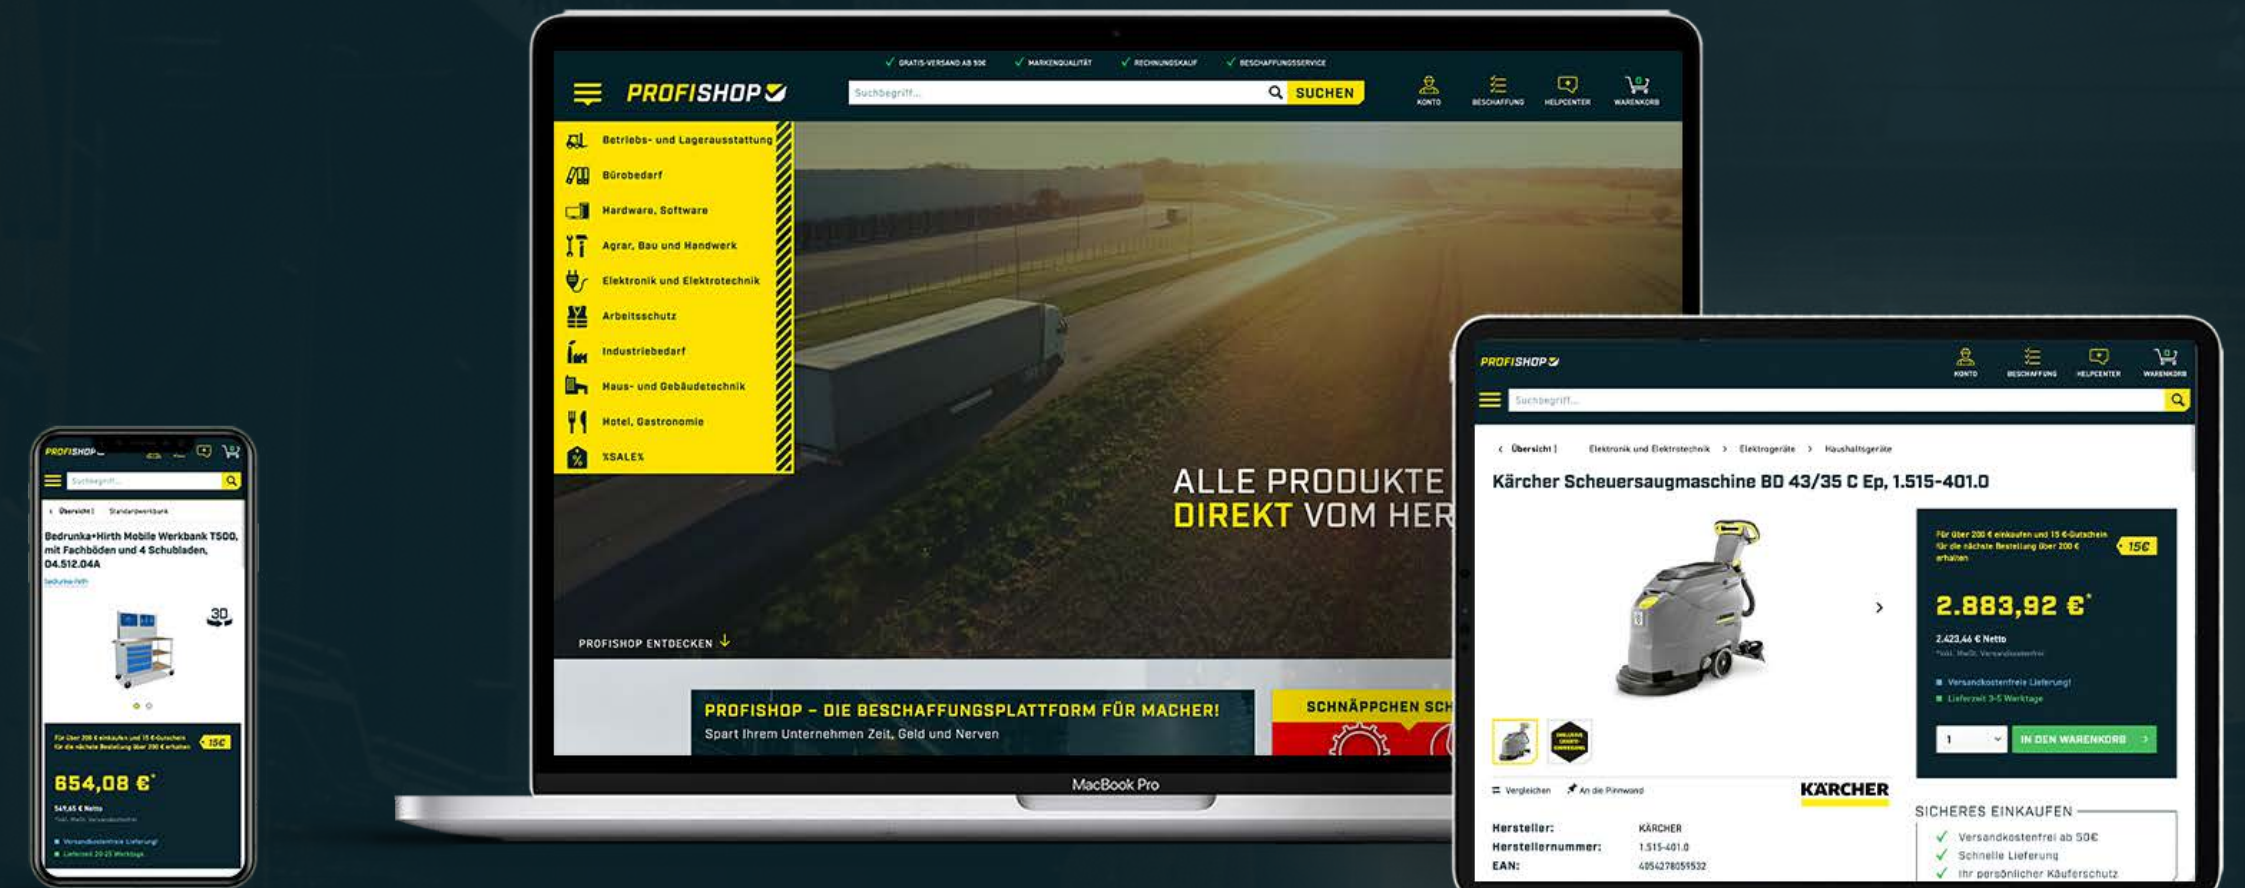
PROFISHOP

Suchbegriff...

Übersicht | Standardwerkbank

Bedrunka+Hirth Mobile Werkbank T500, mit Fachböden und 4 Schubladen, 04.512.04A

Bedrunka+Hirth

30

Für über 200 € einkaufen und 15 €-Gutschein für die nächste Bestellung über 200 € erhalten

15€

654,08 €*

549,65 € Netto

Versandkostenfreie Lieferung!

Lieferzeit 20-25 Werktage

GRATIS-VERSAND AB 50€ MARKENQUALITÄT RECHNUNGSKAUF BESCHAFFUNGSSERVICE

PROFISHOP

Suchbegriff...

SUCHEN

KONTO BESCHAFFUNG HELPCENTER WARENKORB

Betriebs- und Lagerausstattung
Bürobedarf
Hardware, Software
Agrar, Bau und Handwerk
Elektronik und Elektrotechnik
Arbeitsschutz
Industriebedarf
Haus- und Gebäudetechnik
Hotel, Gastronomie
%SALE%

ALLE PRODUKTE
DIREKT VOM HER

PROFISHOP ENTDECKEN

PROFISHOP – DIE BESCHAFFUNGSPLATTFORM FÜR MACHER!
Spart Ihrem Unternehmen Zeit, Geld und Nerven

SCHNÄPPCHEN SCH

MacBook Pro

PROFISHOP

KONTO BESCHAFFUNG HELPCENTER WARENKORB

Suchbegriff...

Übersicht | Elektronik und Elektrotechnik > Elektrogeräte > Haushaltsgeräte

Kärcher Scheuersaugmaschine BD 43/35 C Ep, 1.515-401.0

Für über 200 € einkaufen und 15 €-Gutschein für die nächste Bestellung über 200 € erhalten

15€

2.883,92 €*

2.423,46 € Netto

Versandkostenfreie Lieferung!

Lieferzeit 3-5 Werktage

1

IN DEN WARENKORB

Vergleichen An die Pinnwand

KÄRCHER

Hersteller: KÄRCHER
Herstellernummer: 1.515-401.0
EAN: 4054278059532

SICHERES EINKAUFEN

Versandkostenfrei ab 50€
Schnelle Lieferung
Ihr persönlicher Käuferschutz